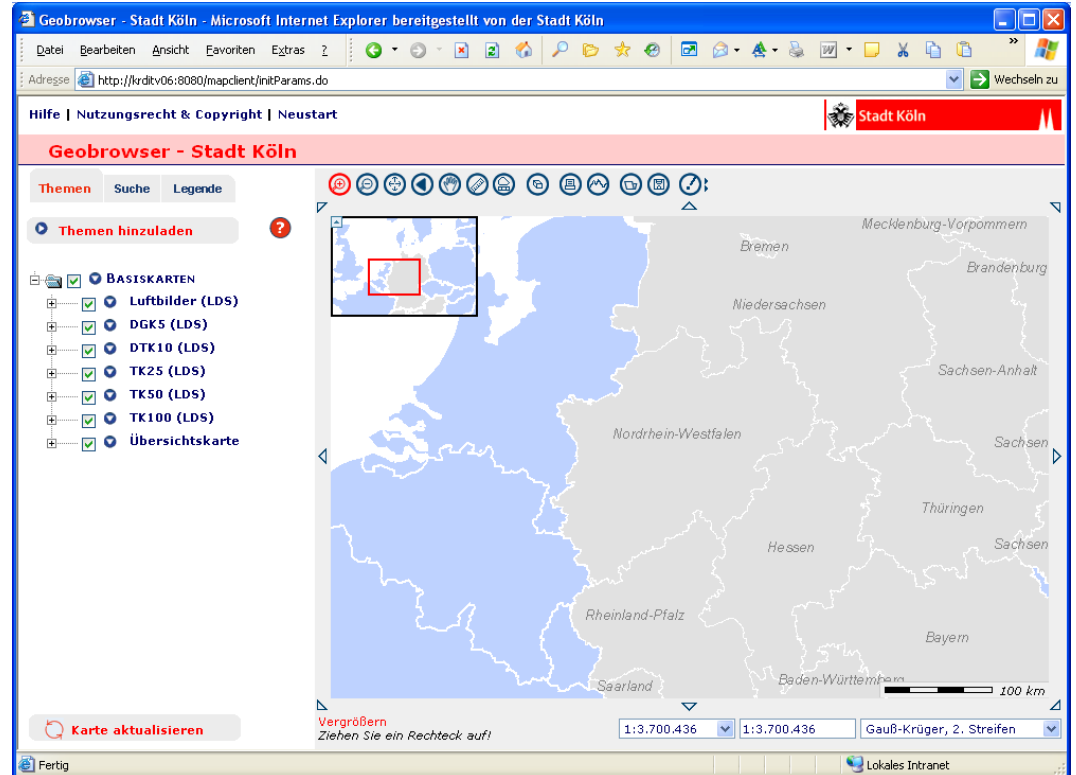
Geobrowser - Stadt Köln - Microsoft Internet Explorer bereitgestellt von der Stadt Köln

Datei Bearbeiten Ansicht Favoriten Extras ?

Adresse http://krditv06:8080/mapclient/initParams.do

Wechseln zu

Hilfe | Nutzungsrecht & Copyright | Neustart

Stadt Köln

Geobrowser - Stadt Köln

Themen Suche Legende

Themen hinzuladen

BASISKARTEN
Luftbilder (LDS)
DGK5 (LDS)
DTK10 (LDS)
TK25 (LDS)
TK50 (LDS)
TK100 (LDS)
Übersichtskarte

Mecklenburg-Vorpommern
Bremen
Brandenburg
Niedersachsen
Sachsen-Anhalt
Nordrhein-Westfalen
Sachsen
Thüringen
Hessen
Sachsen
Rheinland-Pfalz
Bayern
Saarland
Baden-Württemberg
100 km

Karte aktualisieren

Vergrößern
Ziehen Sie ein Rechteck auf!

1:3.700.436
1:3.700.436
Gauß-Krüger, 2. Streifen

Fertig

Lokales Intranet